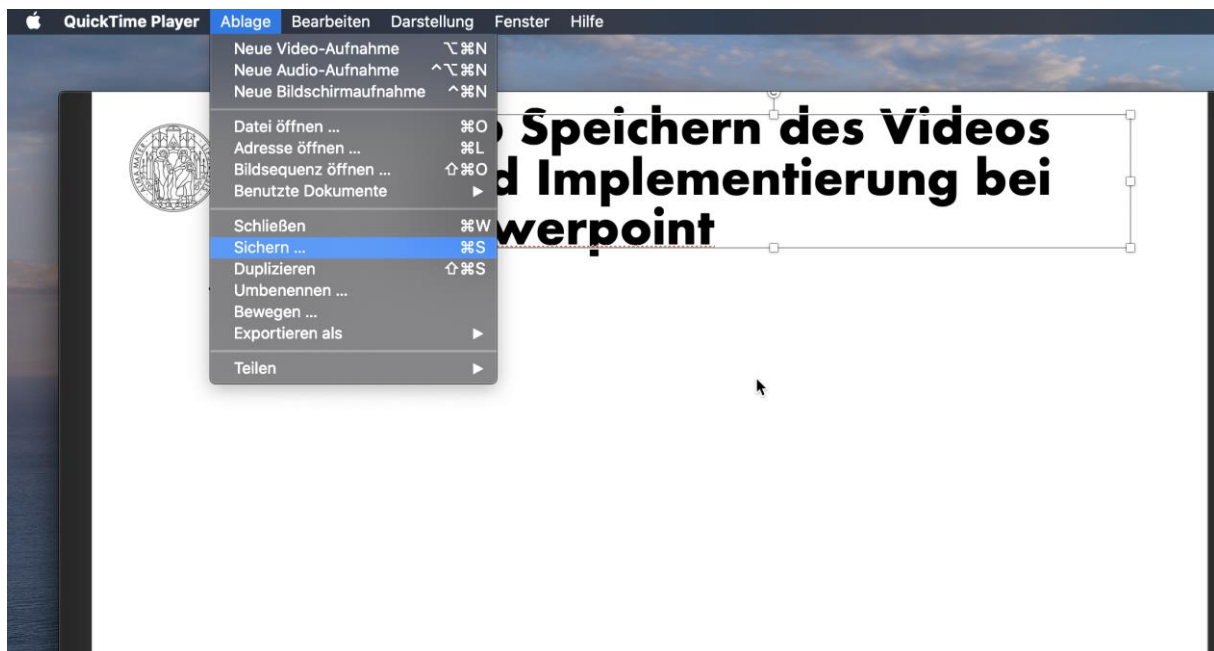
QuickTime Player Ablage Bearbeiten Darstellung Fenster Hilfe

Neue Video-Aufnahme ⌥⌘N
Neue Audio-Aufnahme ^⌥⌘N
Neue Bildschirmaufnahme ^⌘N
Datei öffnen ... ⌘O
Adresse öffnen ... ⌘L
Bildsequenz öffnen ... ⇧⌘O
Benutzte Dokumente ▶
Schließen ⌘W
Sichern ... ⌘S
Duplizieren ⇧⌘S
Umbenennen ...
Bewegen ...
Exportieren als ▶
Teilen ▶

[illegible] Speichern des Videos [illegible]d Implementierung bei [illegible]werpoint